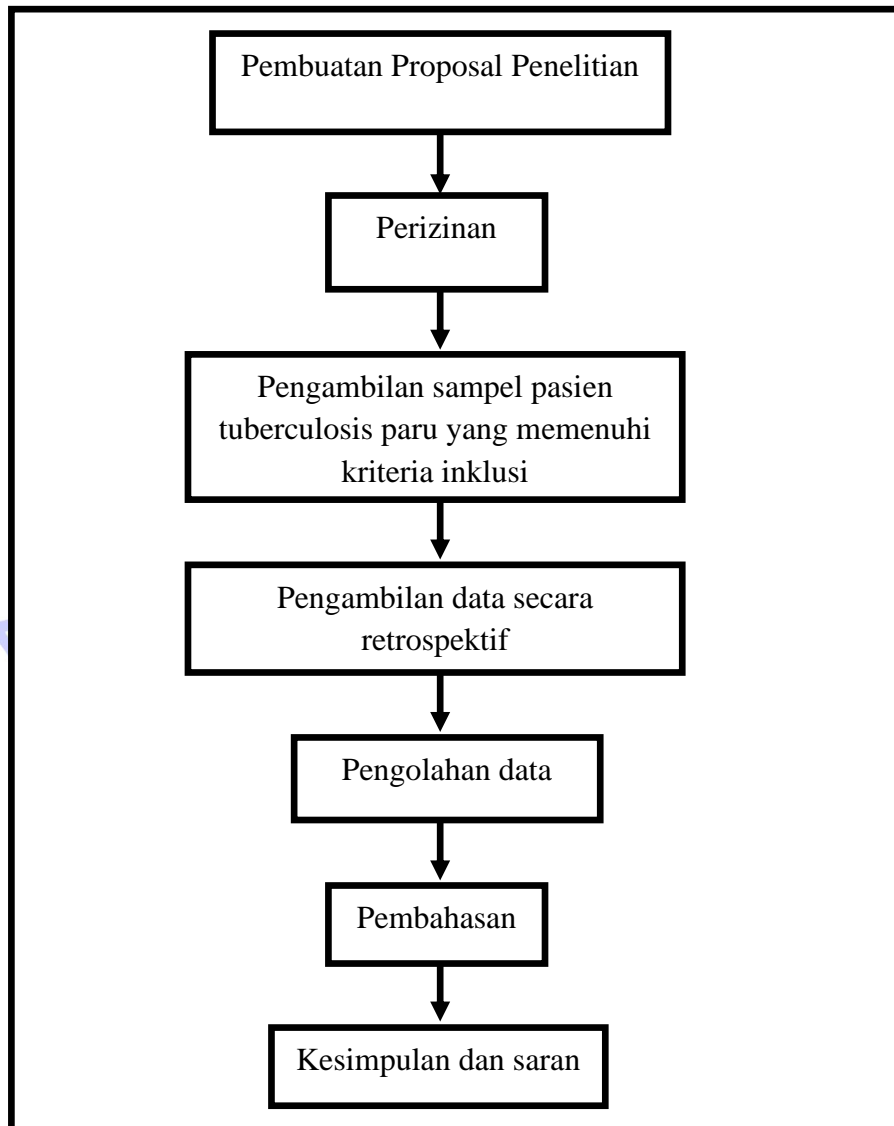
Pembuatan Proposal Penelitian

Perizinan

Pengambilan sampel pasien tuberculosis paru yang memenuhi kriteria inklusi

Pengambilan data secara retrospektif

Pengolahan data

Pembahasan

Kesimpulan dan saran